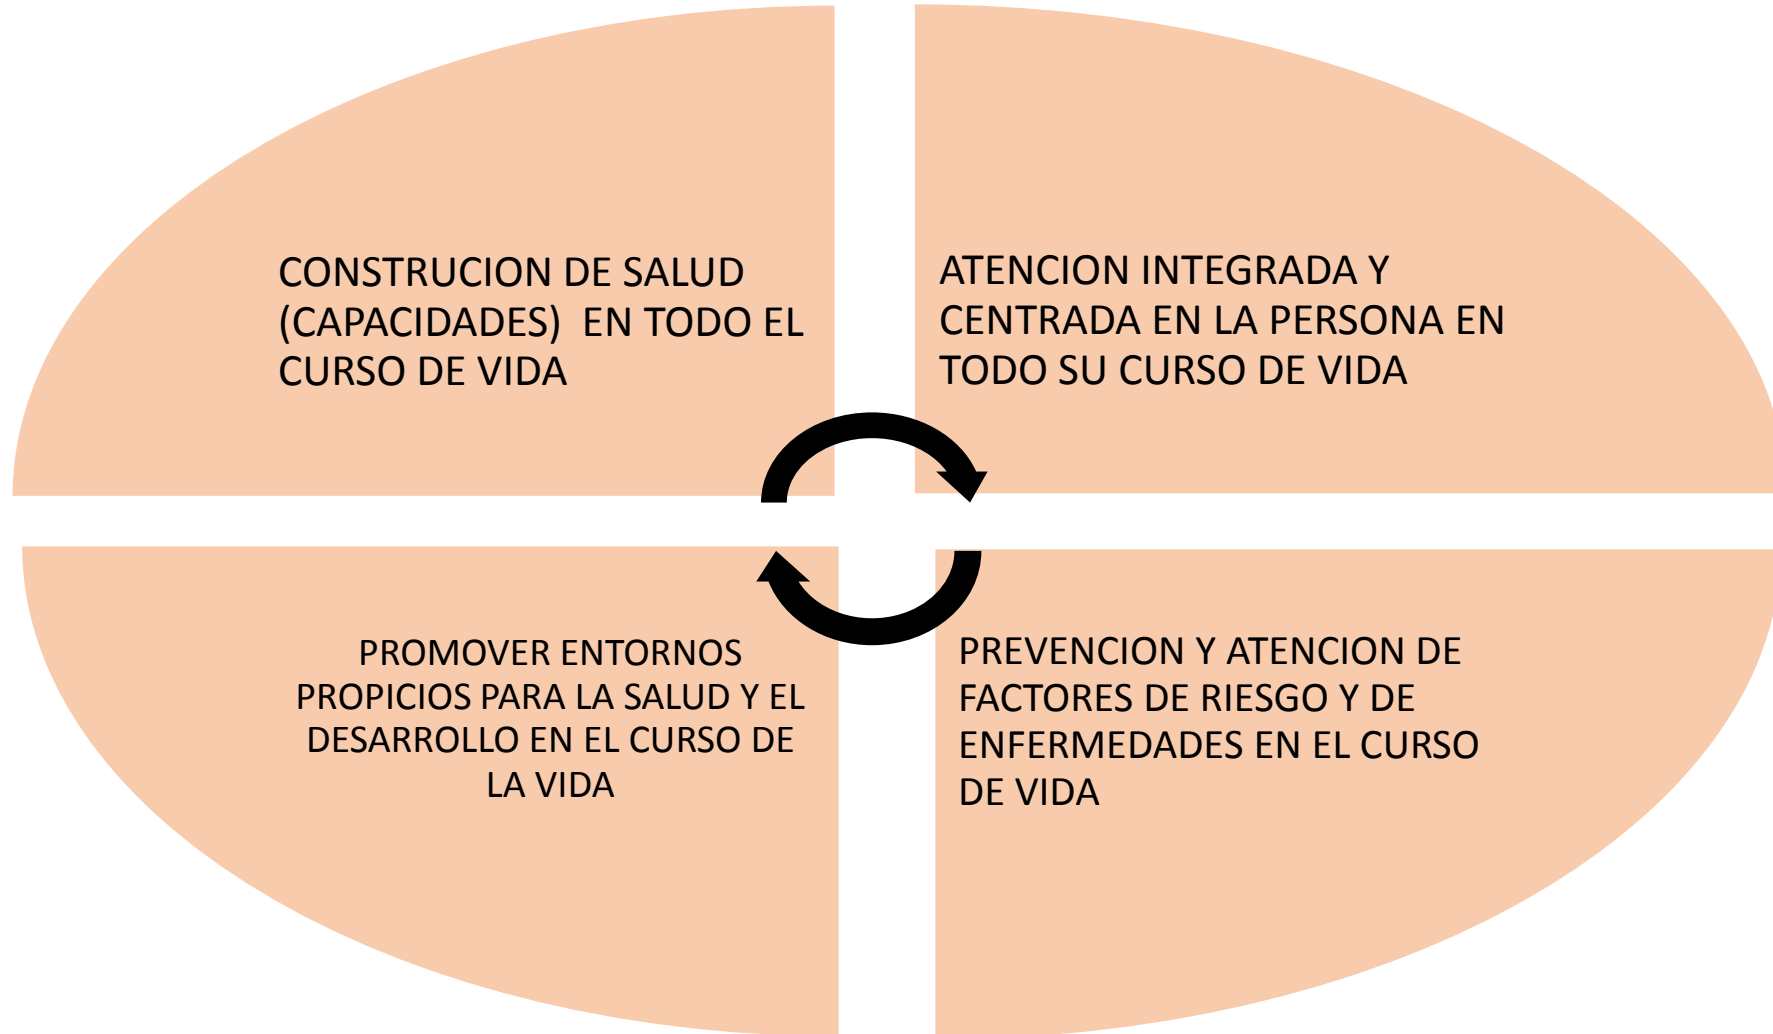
CONSTRUCION DE SALUD (CAPACIDADES) EN TODO EL CURSO DE VIDA

ATENCION INTEGRADA Y CENTRADA EN LA PERSONA EN TODO SU CURSO DE VIDA

PROMOVER ENTORNOS PROPICIOS PARA LA SALUD Y EL DESARROLLO EN EL CURSO DE LA VIDA

PREVENCION Y ATENCION DE FACTORES DE RIESGO Y DE ENFERMEDADES EN EL CURSO DE VIDA